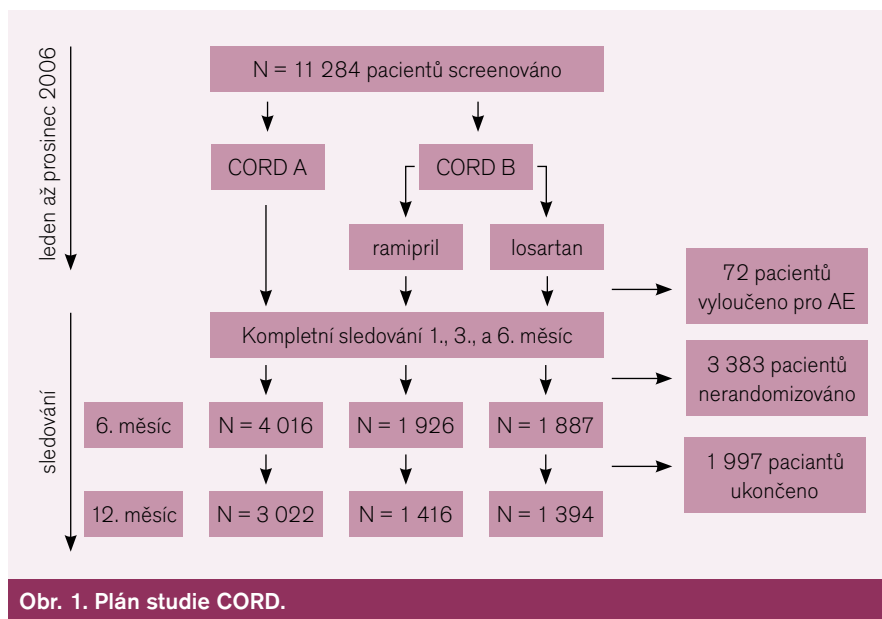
leden až prosinec 2006

N = 11 284 pacientů screenováno

CORD A

CORD B

ramipril

losartan

72 pacientů vyloučeno pro AE

Kompletní sledování 1., 3., a 6. měsíc

3 383 pacientů nerandomizováno

sledování

6. měsíc

N = 4 016

N = 1 926

N = 1 887

1 997 paciantů ukončeno

12. měsíc

N = 3 022

N = 1 416

N = 1 394

Obr. 1. Plán studie CORD.